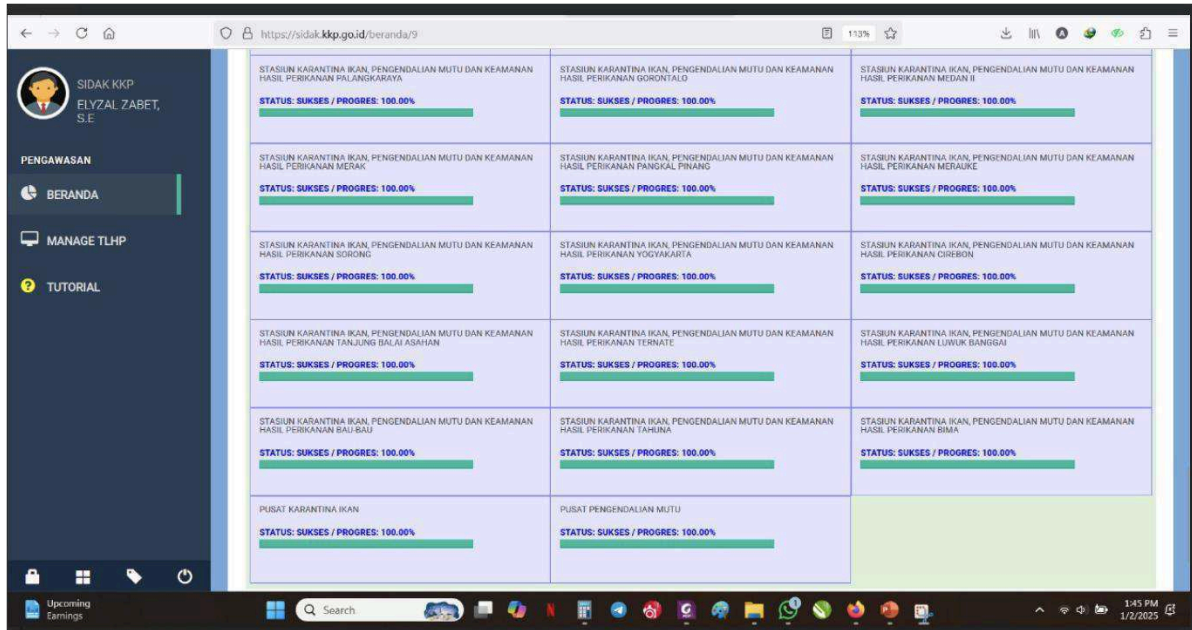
https://sidak.kkp.go.id/beranda/9

113%

SIDAK KKP
ELYZAL ZABET, S.E

PENGAWASAN

BERANDA

MANAGE TLHP

TUTORIAL

STASIUN KARANTINA IKAN, PENGENDALIAN MUTU DAN KEAMANAN HASIL PERIKANAN PALANGKARAYA
STATUS: SUKSES / PROGRES: 100.00%

STASIUN KARANTINA IKAN, PENGENDALIAN MUTU DAN KEAMANAN HASIL PERIKANAN GORONTALO
STATUS: SUKSES / PROGRES: 100.00%

STASIUN KARANTINA IKAN, PENGENDALIAN MUTU DAN KEAMANAN HASIL PERIKANAN MEDAN II
STATUS: SUKSES / PROGRES: 100.00%

STASIUN KARANTINA IKAN, PENGENDALIAN MUTU DAN KEAMANAN HASIL PERIKANAN MERAK
STATUS: SUKSES / PROGRES: 100.00%

STASIUN KARANTINA IKAN, PENGENDALIAN MUTU DAN KEAMANAN HASIL PERIKANAN PANGKAL PINANG
STATUS: SUKSES / PROGRES: 100.00%

STASIUN KARANTINA IKAN, PENGENDALIAN MUTU DAN KEAMANAN HASIL PERIKANAN MERAUKE
STATUS: SUKSES / PROGRES: 100.00%

STASIUN KARANTINA IKAN, PENGENDALIAN MUTU DAN KEAMANAN HASIL PERIKANAN SORONG
STATUS: SUKSES / PROGRES: 100.00%

STASIUN KARANTINA IKAN, PENGENDALIAN MUTU DAN KEAMANAN HASIL PERIKANAN YOGYAKARTA
STATUS: SUKSES / PROGRES: 100.00%

STASIUN KARANTINA IKAN, PENGENDALIAN MUTU DAN KEAMANAN HASIL PERIKANAN CIREBON
STATUS: SUKSES / PROGRES: 100.00%

STASIUN KARANTINA IKAN, PENGENDALIAN MUTU DAN KEAMANAN HASIL PERIKANAN TANJUNG BALAI ASAHAN
STATUS: SUKSES / PROGRES: 100.00%

STASIUN KARANTINA IKAN, PENGENDALIAN MUTU DAN KEAMANAN HASIL PERIKANAN TERNATE
STATUS: SUKSES / PROGRES: 100.00%

STASIUN KARANTINA IKAN, PENGENDALIAN MUTU DAN KEAMANAN HASIL PERIKANAN LUWUK BANGGAI
STATUS: SUKSES / PROGRES: 100.00%

STASIUN KARANTINA IKAN, PENGENDALIAN MUTU DAN KEAMANAN HASIL PERIKANAN BAU-BAU
STATUS: SUKSES / PROGRES: 100.00%

STASIUN KARANTINA IKAN, PENGENDALIAN MUTU DAN KEAMANAN HASIL PERIKANAN TAHUNA
STATUS: SUKSES / PROGRES: 100.00%

STASIUN KARANTINA IKAN, PENGENDALIAN MUTU DAN KEAMANAN HASIL PERIKANAN BIMA
STATUS: SUKSES / PROGRES: 100.00%

PUSAT KARANTINA IKAN
STATUS: SUKSES / PROGRES: 100.00%

PUSAT PENGENDALIAN MUTU
STATUS: SUKSES / PROGRES: 100.00%

Upcoming
Earnings

Search

1:45 PM
1/2/2025